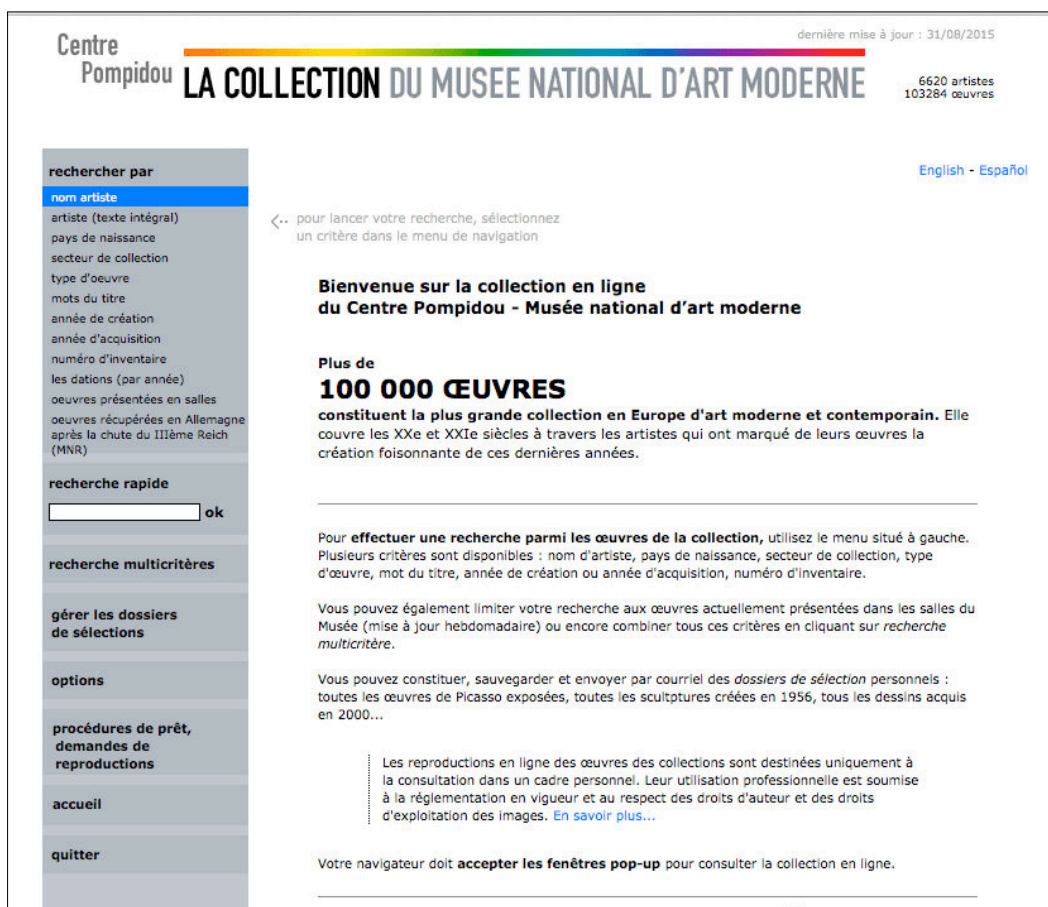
Centre Pompidou LA COLLECTION DU MUSEE NATIONAL D'ART MODERNE

dernière mise à jour : 31/08/2015

6620 artistes
103284 œuvres

rechercher par
nom artiste
artiste (texte intégral)
pays de naissance
secteur de collection
type d'oeuvre
mots du titre
année de création
année d'acquisition
numéro d'inventaire
les dations (par année)
oeuvres présentées en salles
oeuvres récupérées en Allemagne après la chute du IIIème Reich (MNR)

recherche rapide
ok

recherche multicritères

gérer les dossiers de sélections

options

procédures de prêt, demandes de reproductions

accueil

quitter

English - Español

<.. pour lancer votre recherche, sélectionnez un critère dans le menu de navigation

Bienvenue sur la collection en ligne
du Centre Pompidou - Musée national d'art moderne

Plus de
100 000 ŒUVRES
constituent la plus grande collection en Europe d'art moderne et contemporain. Elle couvre les XXe et XXIe siècles à travers les artistes qui ont marqué de leurs œuvres la création foisonnante de ces dernières années.

Pour effectuer une recherche parmi les œuvres de la collection, utilisez le menu situé à gauche. Plusieurs critères sont disponibles : nom d'artiste, pays de naissance, secteur de collection, type d'œuvre, mot du titre, année de création ou année d'acquisition, numéro d'inventaire.

Vous pouvez également limiter votre recherche aux œuvres actuellement présentées dans les salles du Musée (mise à jour hebdomadaire) ou encore combiner tous ces critères en cliquant sur recherche multicritère.

Vous pouvez constituer, sauvegarder et envoyer par courriel des dossiers de sélection personnels : toutes les œuvres de Picasso exposées, toutes les sculptures créées en 1956, tous les dessins acquis en 2000...

Les reproductions en ligne des œuvres des collections sont destinées uniquement à la consultation dans un cadre personnel. Leur utilisation professionnelle est soumise à la réglementation en vigueur et au respect des droits d'auteur et des droits d'exploitation des images. En savoir plus...

Votre navigateur doit accepter les fenêtres pop-up pour consulter la collection en ligne.